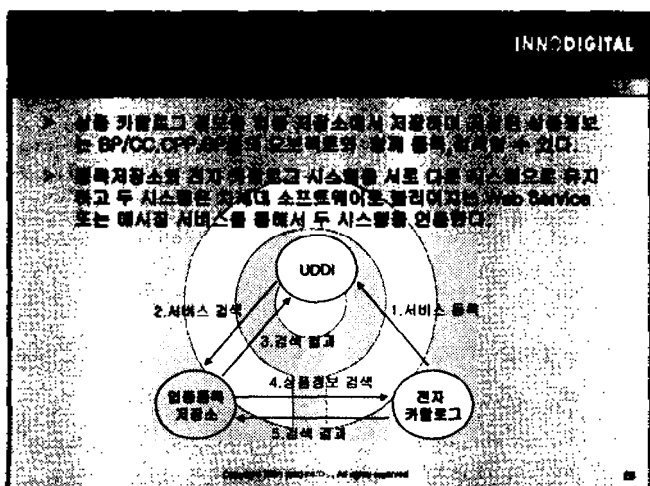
INNODIGITAL

상품 카탈로그 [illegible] 저장소에서 저장하며 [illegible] 상품정보는 BP/CC, CPP/BP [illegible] 등록, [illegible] 수 있다.

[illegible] 저장소와 전자 카탈로그 시스템을 서로 다른 시스템으로 유지하고 두 시스템 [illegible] 소프트웨어로 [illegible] Web Service 또는 메시징 서비스를 통해서 두 시스템을 연동한다.

UDDI

2.서비스 검색

1.서비스 등록

3.검색 결과

4.상품정보 검색

업종등록 저장소

전자 카탈로그

5.검색 결과

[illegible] All rights reserved

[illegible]